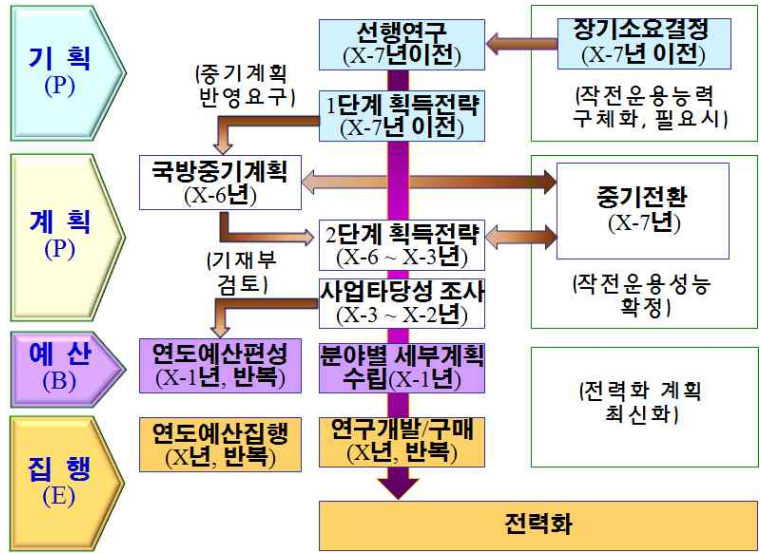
기 획
(P)

선행연구
(X-7년이전)

장기소요결정
(X-7년 이전)

(중기계획
반영요구)

1단계 획득전략
(X-7년 이전)

(작전운용능력
구체화, 필요시)

계 획
(P)

국방중기계획
(X-6년)

중기전환
(X-7년)

2단계 획득전략
(X-6 ~ X-3년)

(기재부
검토)

사업타당성 조사
(X-3 ~ X-2년)

(작전운용성능
확정)

예 산
(B)

연도예산편성
(X-1년, 반복)

분야별 세부계획
수립(X-1년)

(전력화 계획
최신화)

집 행
(E)

연도예산집행
(X년, 반복)

연구개발/구매
(X년, 반복)

전력화